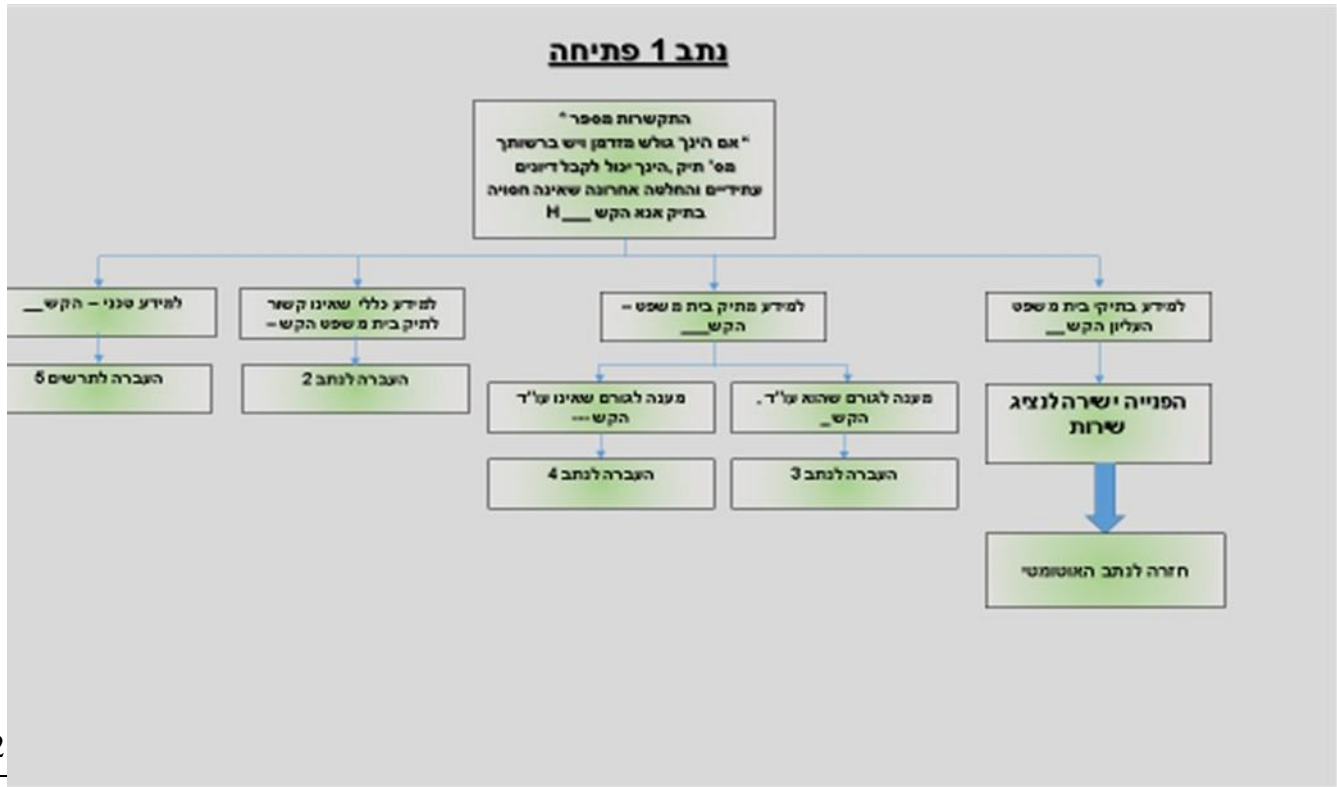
נתב 1 פתיחה

התקשרות מספר "
" אם הינך גולש מזדמן ויש ברשותך מס' תיק ,הינך יכול לקבל דיונים עתידיים והחלטה אחרונה שאינה חסויה בתיק אנא הקש ___H

למידע בתיקי בית משפט העליון הקש__

למידע מתיק בית משפט – הקש___

למידע כללי שאינו קשור לתיק בית משפט הקש –

למידע טכני – הקש__

הפנייה ישירה לנציג שירות

חזרה לנתב האוטומטי

מענה לגורם שהוא עו"ד , הקש_

מענה לגורם שאינו עו"ד הקש---

העברה לנתב 3

העברה לנתב 4

העברה לנתב 2

העברה לתרשים 5

2